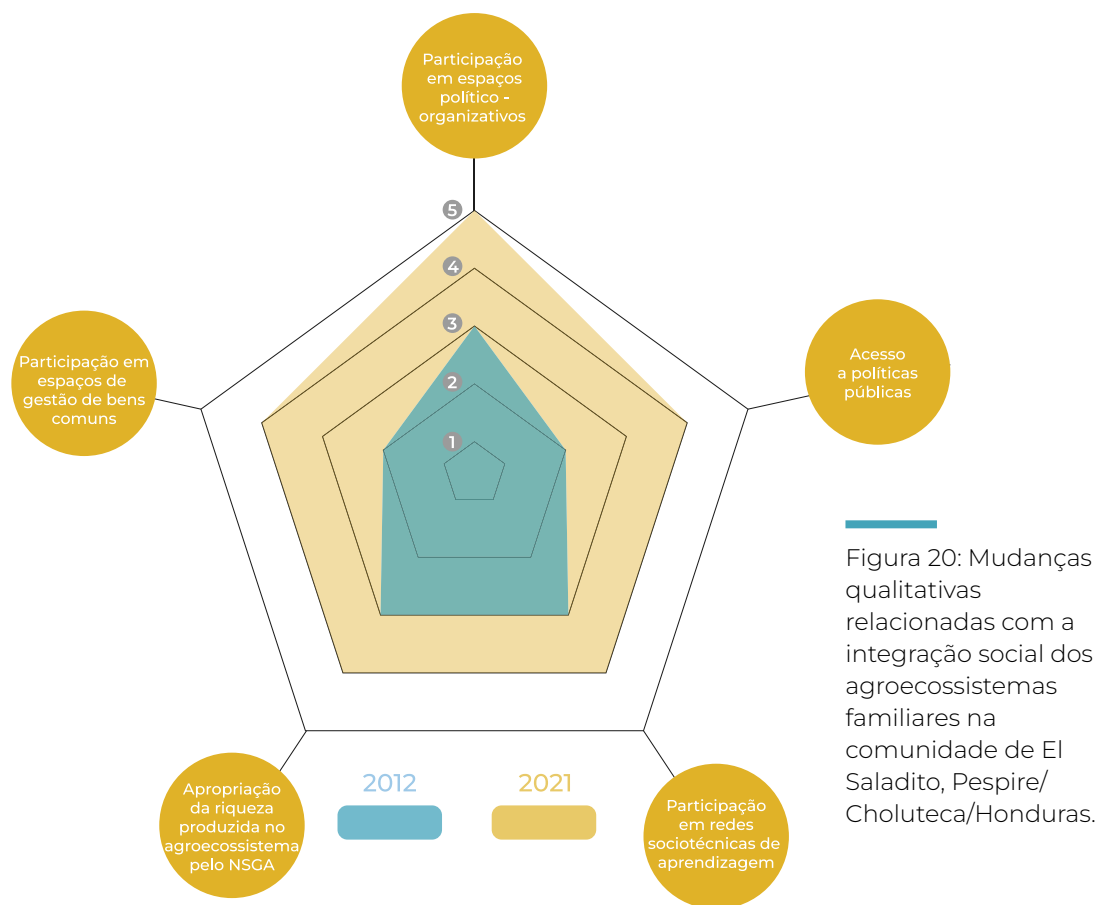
Participação em espaços político - organizativos

Acesso a políticas públicas

Participação em redes sociotécnicas de aprendizagem

Apropriação da riqueza produzida no agroecossistema pelo NSGA

Participação em espaços de gestão de bens comuns

5
4
3
2
1

2012

2021

Figura 20: Mudanças qualitativas relacionadas com a integração social dos agroecossistemas familiares na comunidade de El Saladito, Pespire/ Choluteca/Honduras.